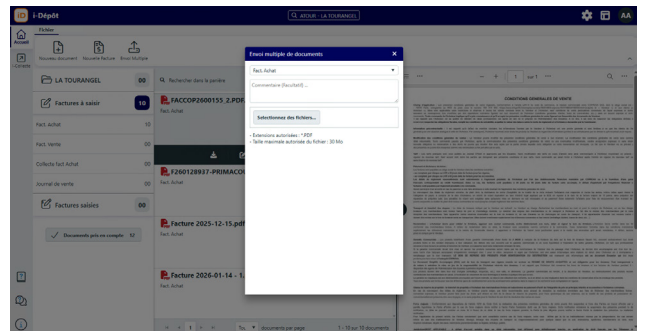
i-Dépôt

ATOUR - LA TOURANGEL

AA

Fichier

Accueil

Contacts

Nouveau document

Nouvelle facture

Envoi multiple

LA TOURANGEL 00

Factures à saisir 10

Fact. achat 10

Fact. Vente 00

Collecte Fact Achat 00

Journal de vente 00

Factures saisies 00

Documents pris en compte 52

Rechercher dans la galerie

FACCOP2600155_2.PDF

Fact. Achat

F260128937-PRIMACO

Fact. Achat

Facture 2025-12-15.pdf

Fact. Achat

Facture 2026-01-14 - 1.

Fact. Achat

1

10

Documents par page

1 - 10 sur 10 documents

1 sur 1

CONDITIONS GENERALES DE VENTE

Envoi multiple de documents

Fact. Achat

Commentaire (facultatif) ...

Sélectionnez des fichiers...

- Extensions autorisées : *.PDF
- Taille maximale autorisée du fichier : 30 Mo